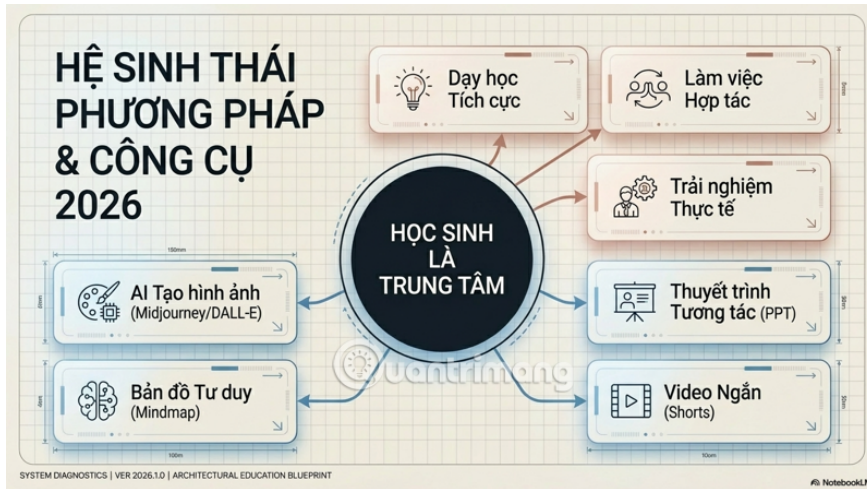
HỆ SINH THÁI PHƯƠNG PHÁP & CÔNG CỤ 2026

Dạy học Tích cực

Làm việc Hợp tác

Trải nghiệm Thực tế

HỌC SINH LÀ TRUNG TÂM

150mm

AI Tạo hình ảnh (Midjourney/DALL-E)

Bản đồ Tư duy (Mindmap)

100m

Thuyết trình Tương tác (PPT)

Video Ngắn (Shorts)

10cm

quantrimang

SYSTEM DIAGNOSTICS | VER 2026.1.0 | ARCHITECTURAL EDUCATION BLUEPRINT

NotebookL